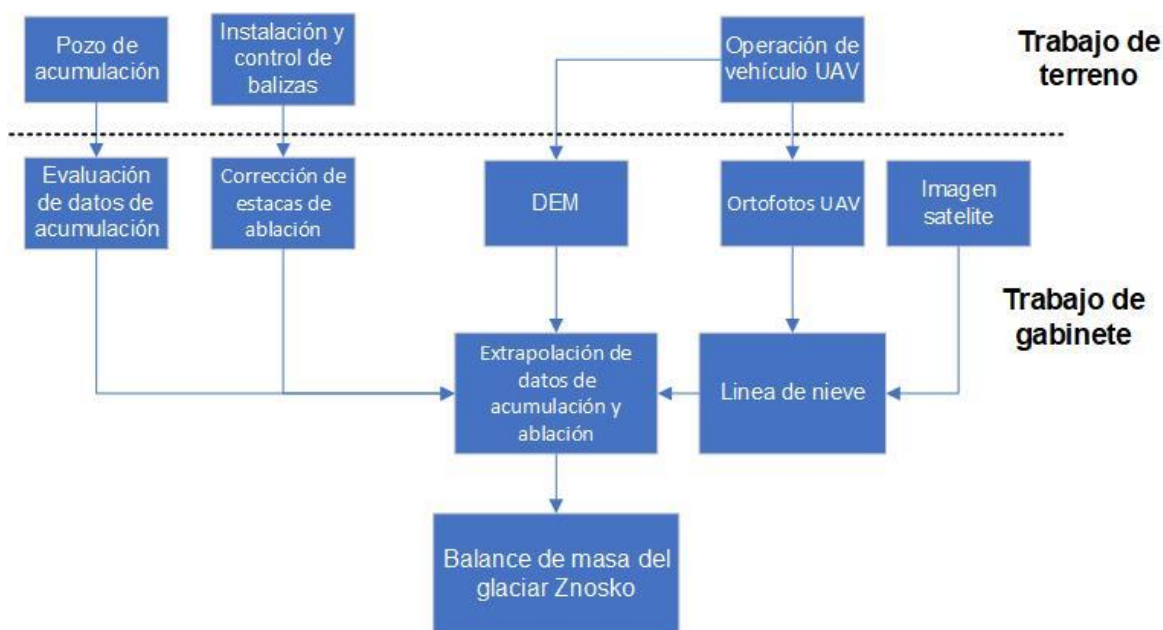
Pozo de acumulación

Instalación y control de balizas

Operación de vehículo UAV

Trabajo de terreno

Evaluación de datos de acumulación

Corrección de estacas de ablación

DEM

Ortofotos UAV

Imagen satelite

Trabajo de gabinete

Extrapolación de datos de acumulación y ablación

Linea de nieve

Balance de masa del glaciar Znosko